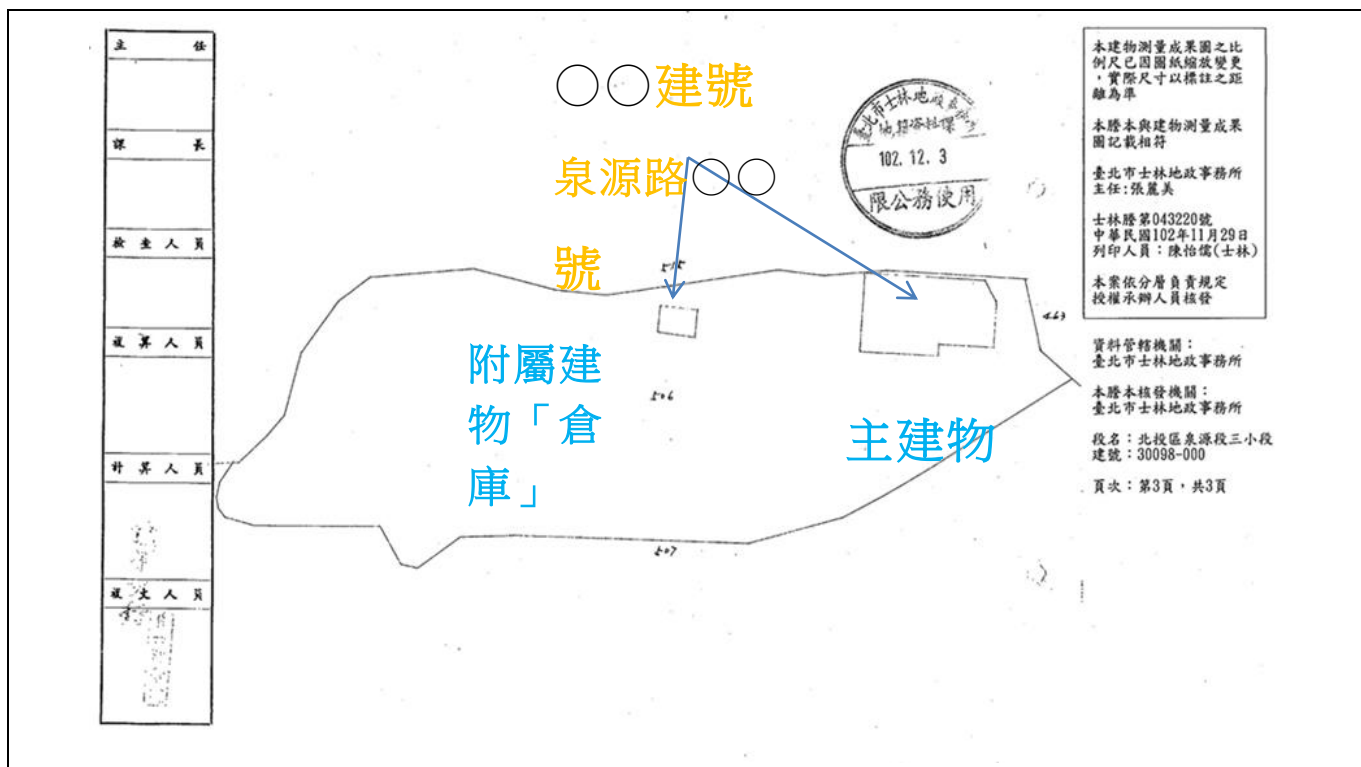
主任

課長

檢查人員

複算人員

計算人員

複丈人員

○○建號

泉源路○○號

臺北市士林地政事務所地籍資料課

102.12.3

限公務使用

附屬建物「倉庫」

主建物

本建物測量成果圖之比例尺已因圖紙縮放變更，實際尺寸以標註之距離為準

本謄本與建物測量成果圖記載相符

臺北市士林地政事務所
主任：張麗美

士林謄第043220號
中華民國102年11月29日
列印人員：陳怡儒(士林)

本案依分層負責規定授權承辦人員核發

資料管轄機關：
臺北市士林地政事務所

本謄本核發機關：
臺北市士林地政事務所

段名：北投區泉源段三小段
建號：30098-000

頁次：第3頁，共3頁